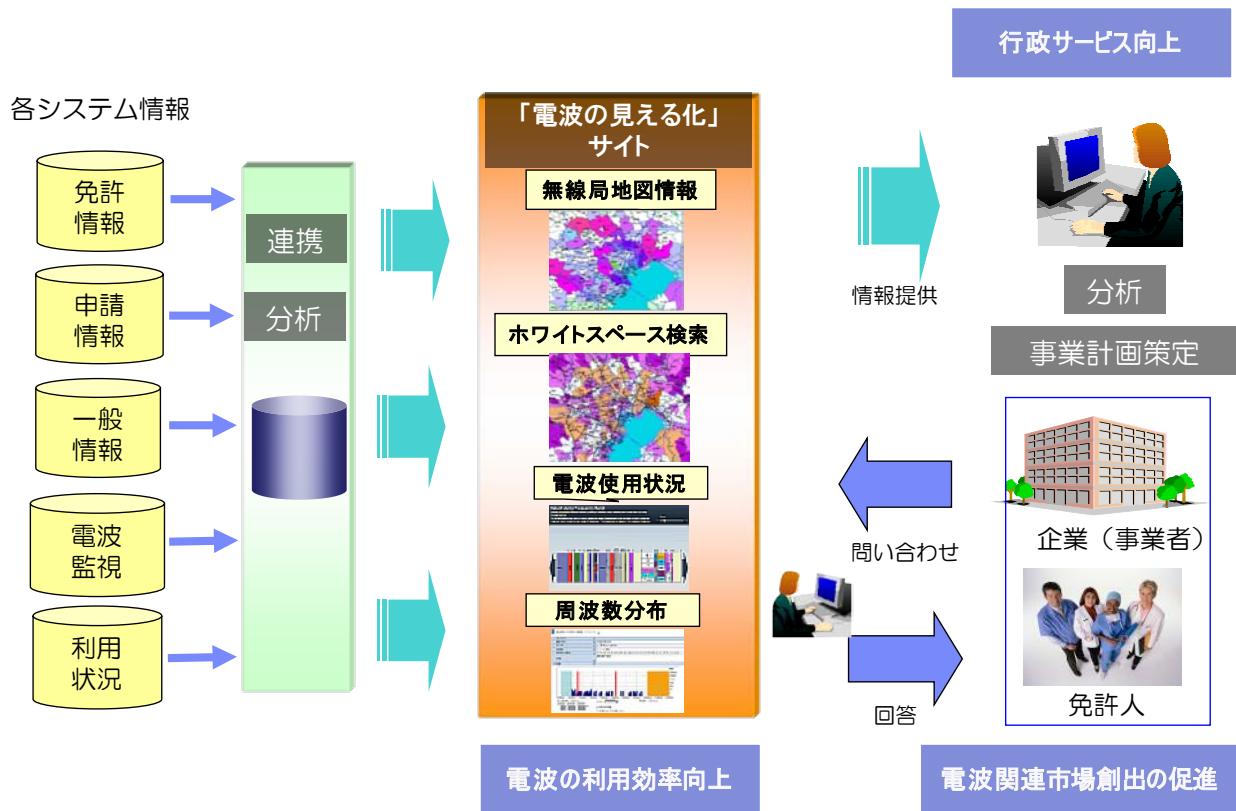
行政サービス向上

各システム情報

免許情報

申請情報

一般情報

電波監視

利用状況

連携

分析

「電波の見える化」サイト

無線局地図情報

ホワイトスペース検索

電波使用状況

周波数分布

情報提供

分析

事業計画策定

問い合わせ

企業（事業者）

免許人

回答

電波の利用効率向上

電波関連市場創出の促進